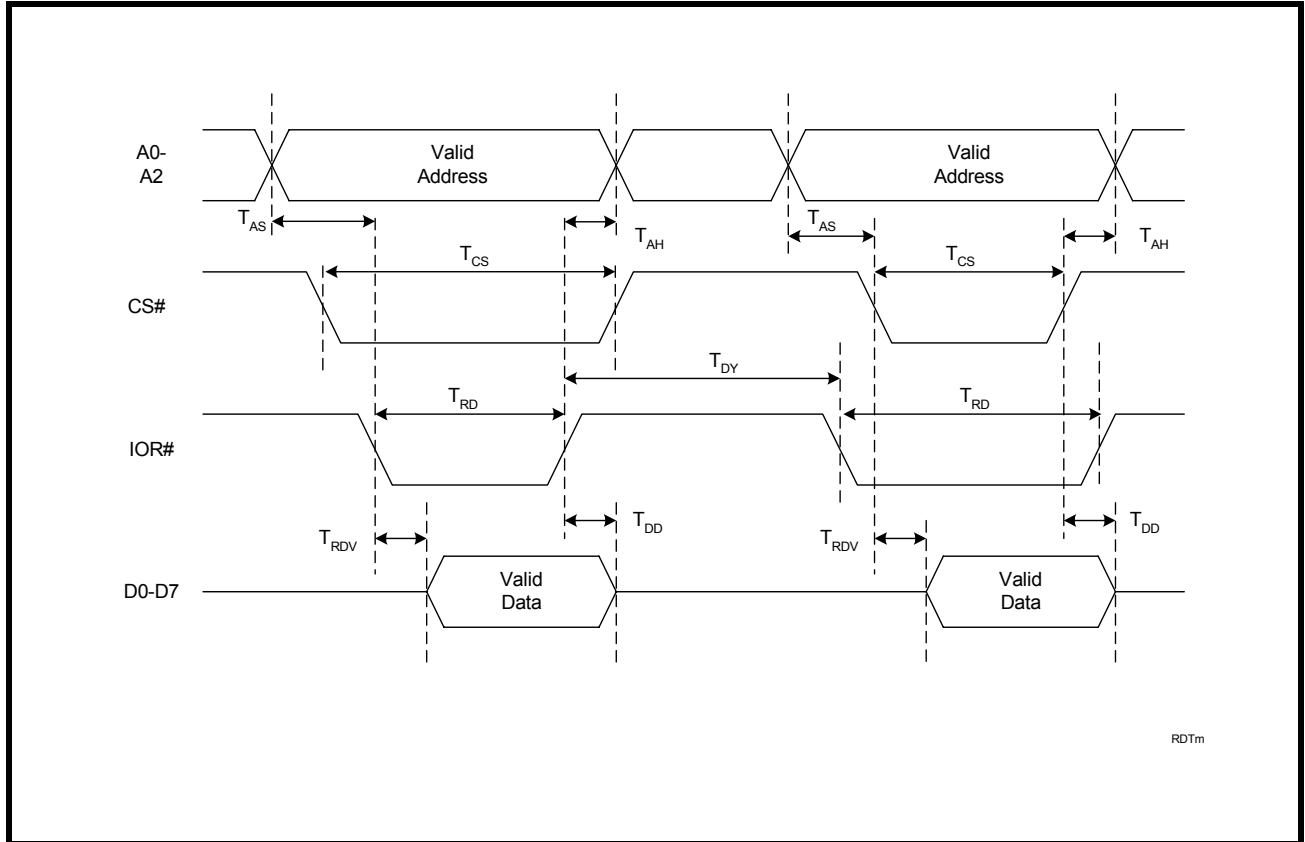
A0-
A2

Valid
Address

Valid
Address

$T_{AS}$

$T_{AH}$

$T_{AS}$

$T_{AH}$

$T_{CS}$

$T_{CS}$

CS#

$T_{DY}$

$T_{RD}$

$T_{RD}$

IOR#

$T_{RDV}$

$T_{DD}$

$T_{RDV}$

$T_{DD}$

D0-D7

Valid
Data

Valid
Data

RDTm